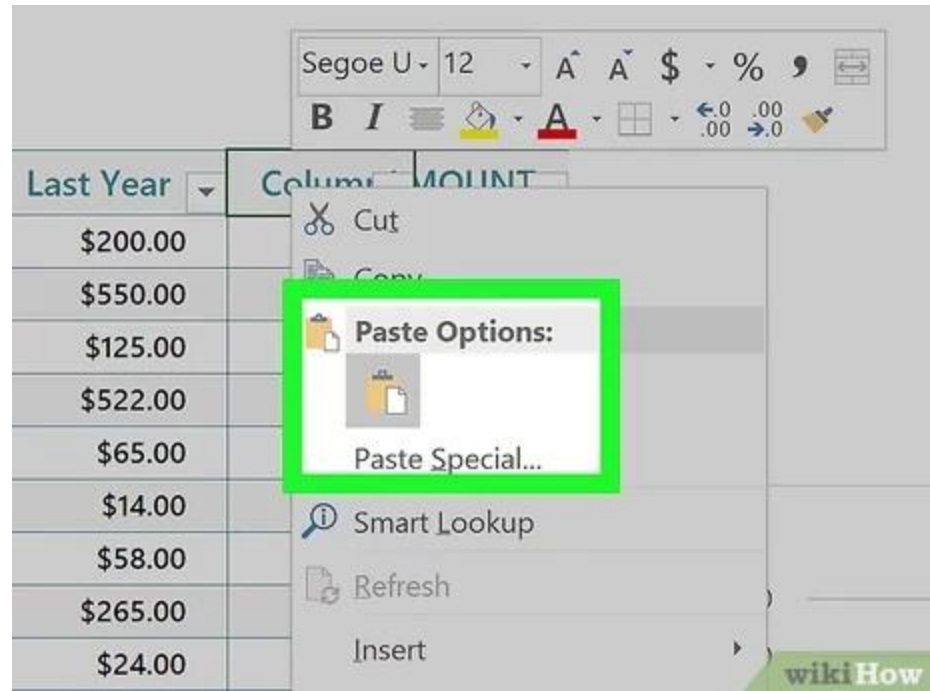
Segoe U 12 A A $ % ,

B I A .0 .00 .00 .0

Last Year

Colum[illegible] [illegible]MOUNT

$200.00
$550.00
$125.00
$522.00
$65.00
$14.00
$58.00
$265.00
$24.00

Cut

Copy

Paste Options:

Paste Special...

Smart Lookup

Refresh

Insert

wikiHow